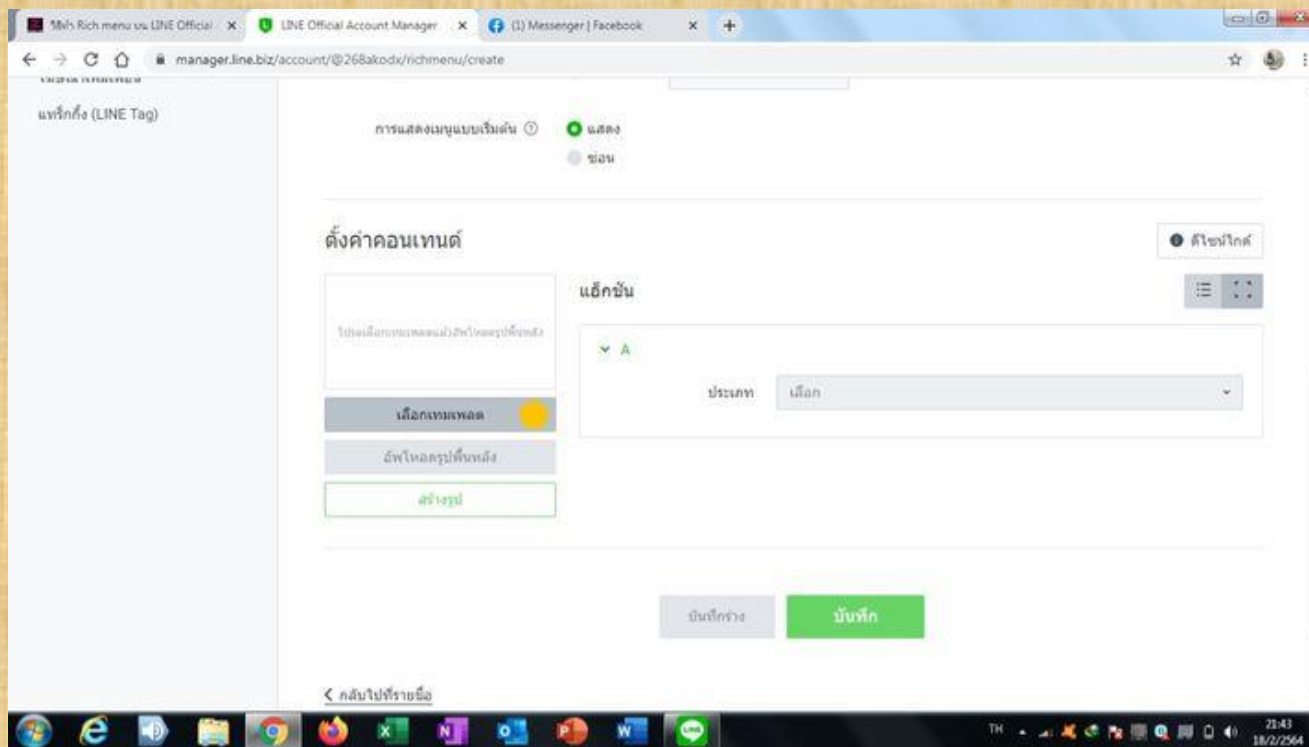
วิธีทำ Rich menu บน LINE Official ×
LINE Official Account Manager ×
(1) Messenger | Facebook ×
+

manager.line.biz/account/@268akodx/richmenu/create

แท็กกิ้ง (LINE Tag)

การแสดงเมนูแบบเริ่มต้น ⓘ
แสดง
ซ่อน

ตั้งค่าคอนเทนต์

ดีไซน์ไกด์

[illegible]

แอ็กชัน

A

ประเภท
เลือก

เลือกเทมเพลต

อัพโหลดรูปพื้นหลัง

สร้างรูป

บันทึกร่าง

บันทึก

< กลับไปที่รายชื่อ

TH
21:43
18/2/2564